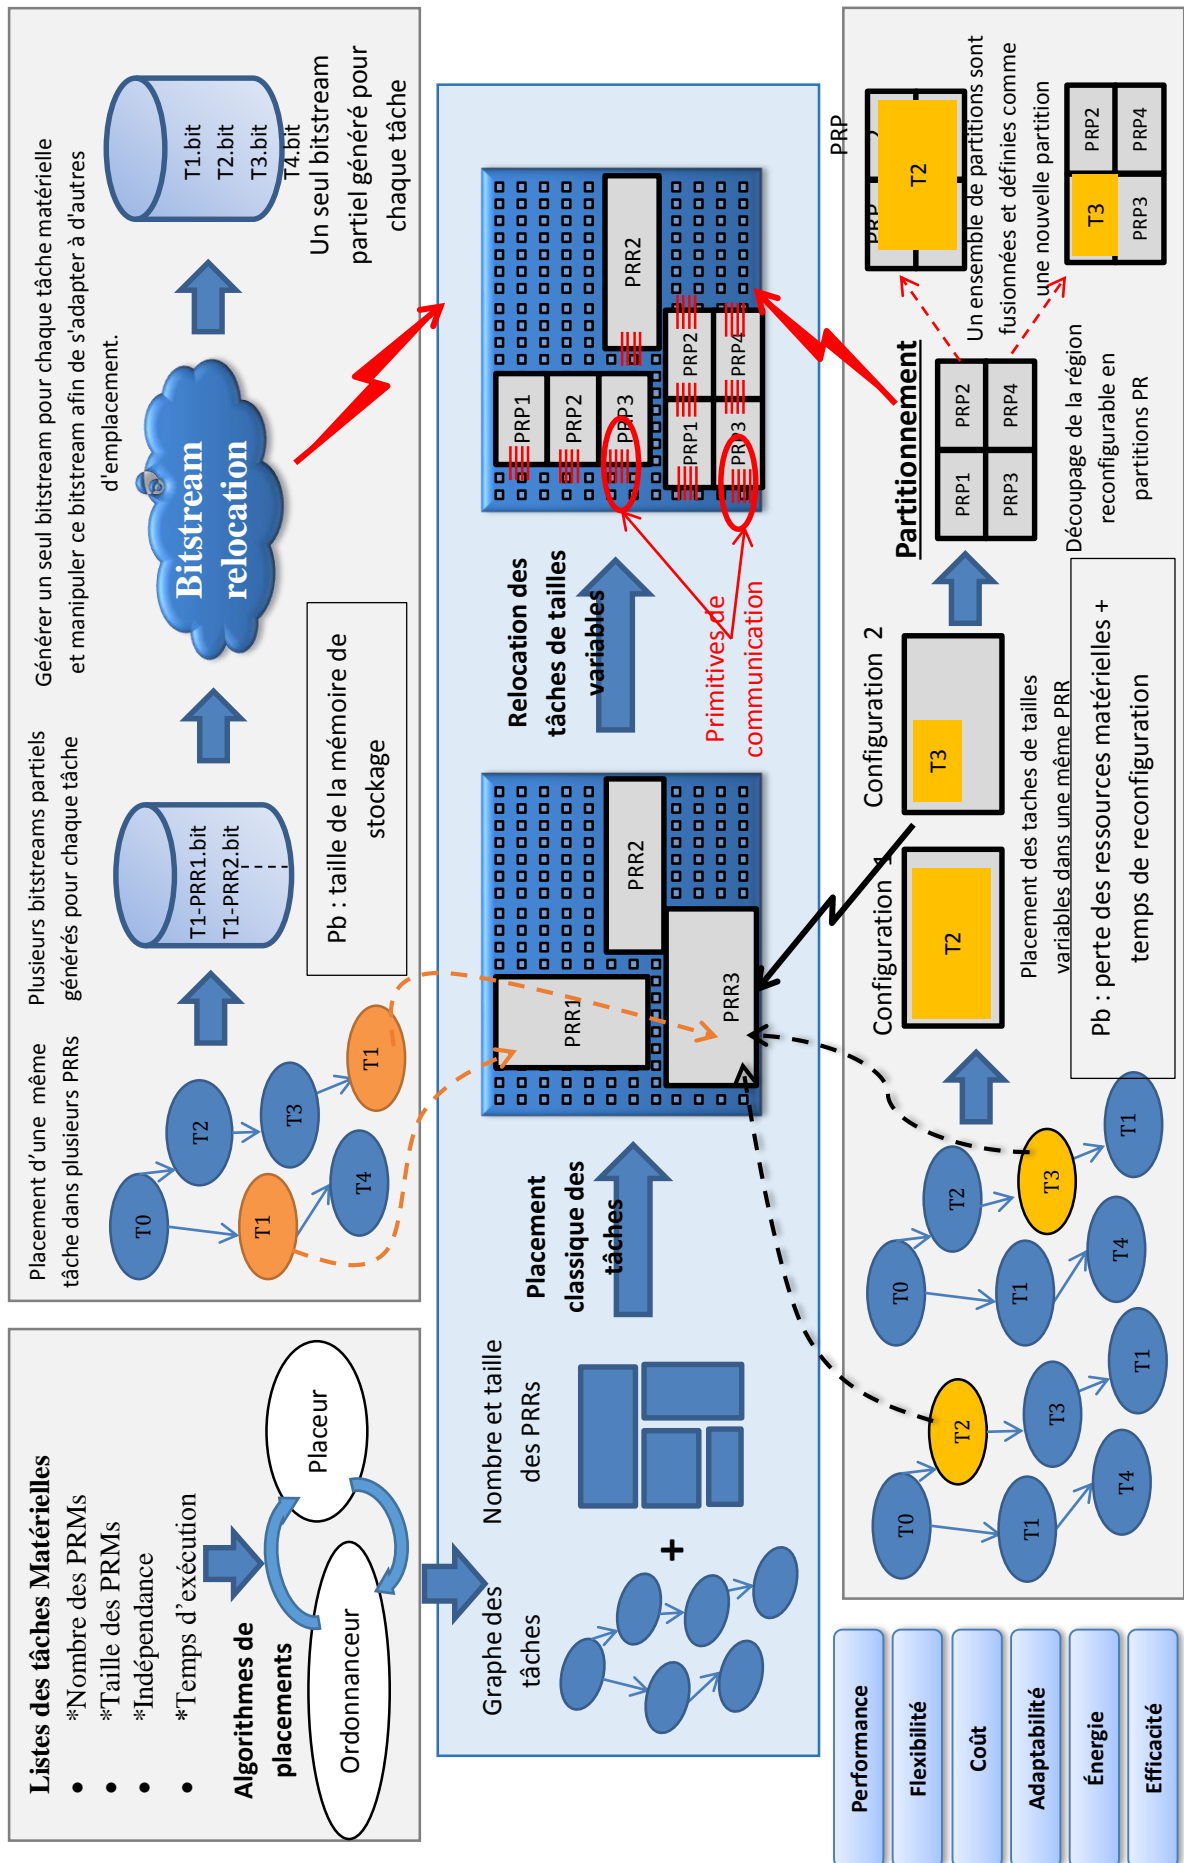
Listes des tâches Matérielles
• *Nombre des PRMs
• *Taille des PRMs
• *Indépendance
• *Temps d'exécution

Algorithmes de placements

Placeur

Ordonnanceur

Graphe des tâches

+

Nombre et taille des PRRs

Placement classique des tâches

Relocation des tâches de tailles variables

Placement d'une même tâche dans plusieurs PRRs

T0 T2 T3 T1 T1 T4

Plusieurs bitstreams partiels générés pour chaque tâche

T1-PRR1.bit
T1-PRR2.bit

Pb : taille de la mémoire de stockage

Générer un seul bitstream pour chaque tâche matérielle et manipuler ce bitstream afin de s'adapter à d'autres d'emplacement.

Bitstream relocation

T1.bit
T2.bit
T3.bit
T4.bit

Un seul bitstream partiel généré pour chaque tâche

PRR1 PRR2 PRR3

PRP1 PRP2 PRP3 PRR2 PRP1 PRP2 PRP3 PRP4

Primitives de communication

Configuration 1
T2

Configuration 2
T3

Placement des taches de tailles variables dans une même PRR

Pb : perte des ressources matérielles + temps de reconfiguration

T0 T2 T3 T1 T1 T4
T0 T2 T3 T1 T1 T4

Partitionnement

PRP1 PRP2 PRP3 PRP4

Découpage de la région reconfigurable en partitions PR

Un ensemble de partitions sont fusionnées et définies comme une nouvelle partition

PRP
T2
PRP

T3 PRP2 PRP3 PRP4

Performance
Flexibilité
Coût
Adaptabilité
Énergie
Efficacité